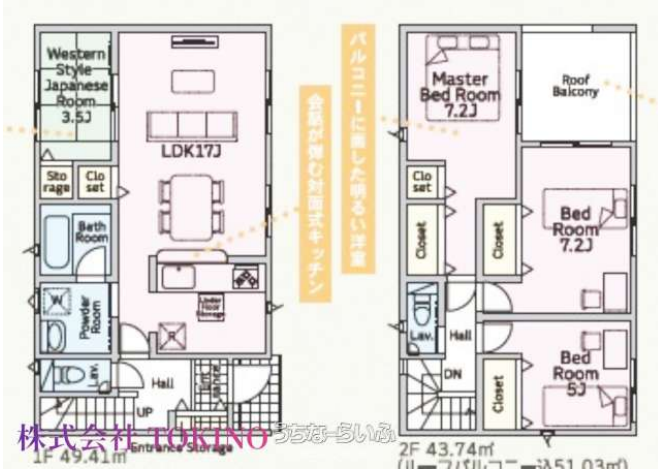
Western Style Japanese Room 3.5J

LDK17J

Sto rage

Clo set

Bath Room

W

Powder Room

Lav.

Under Floor Storage

R

UP

Hall

Ent

Entrance Storage

1F 49.41㎡

会話が弾む対面式キッチン

バルコニーに面した明るい洋室

Master Bed Room 7.2J

Roof Balcony

Clo set

Closet

Closet

Bed Room 7.2J

Lav.

Hall

DN

Closet

Bed Room 5J

2F 43.74㎡

(ル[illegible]フバルコニー込51.03㎡)

株式会社 TOKINO うちなーらいふ